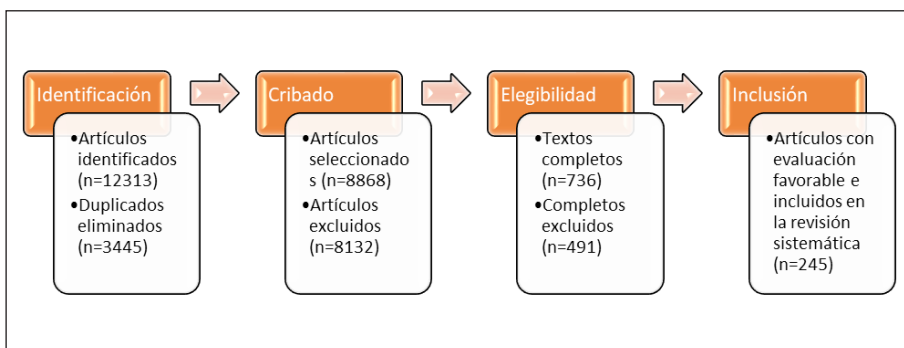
Identificación

•Artículos identificados (n=12313)
•Duplicados eliminados (n=3445)

Cribado

•Artículos seleccionados (n=8868)
•Artículos excluidos (n=8132)

Elegibilidad

•Textos completos (n=736)
•Completos excluidos (n=491)

Inclusión

•Artículos con evaluación favorable e incluidos en la revisión sistemática (n=245)